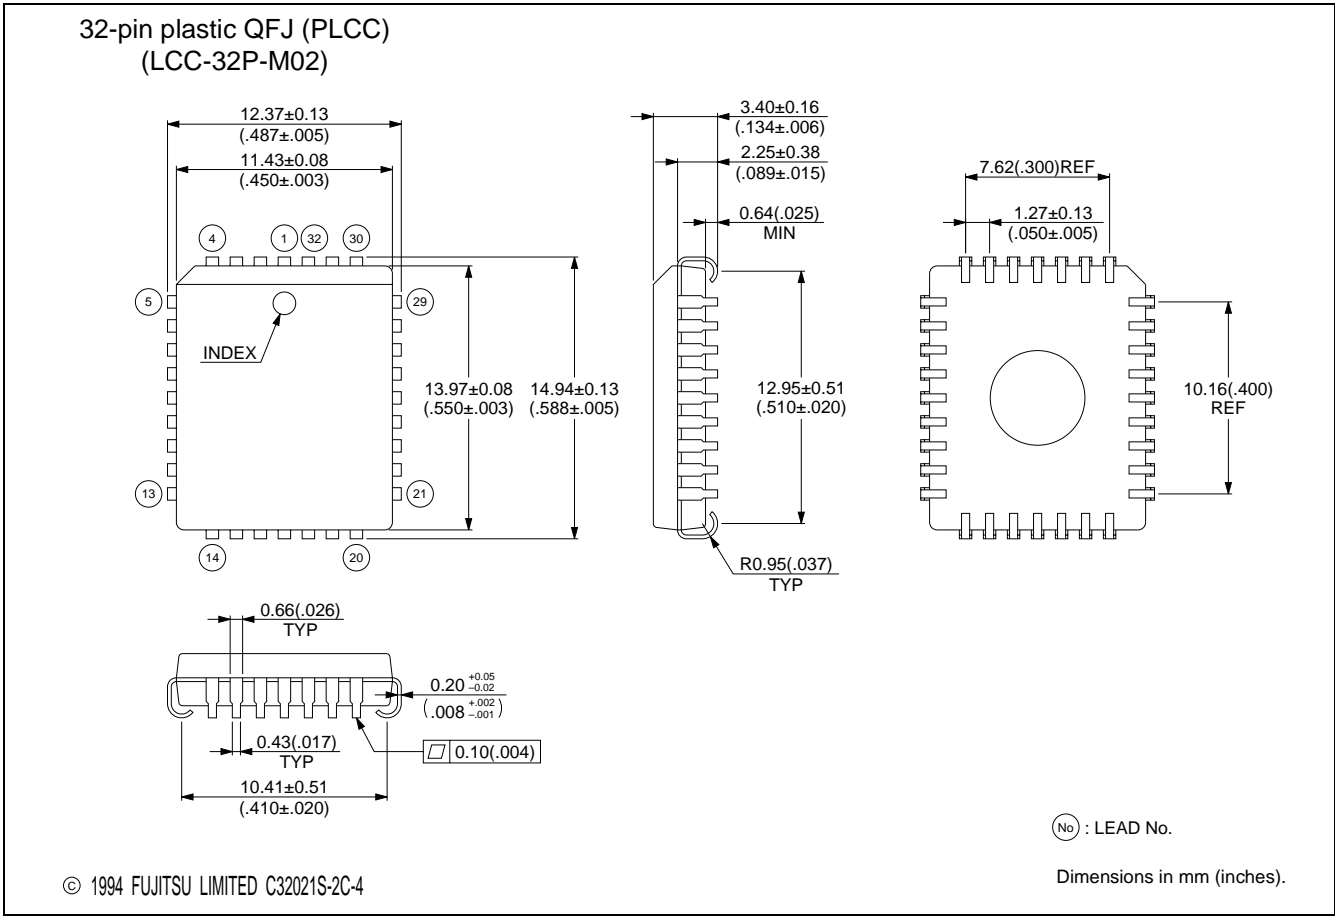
32-pin plastic QFJ (PLCC)
(LCC-32P-M02)

12.37±0.13
(.487±.005)
11.43±0.08
(.450±.003)

4 1 32 30
5 29
INDEX
13 21
14 20

13.97±0.08
(.550±.003)
14.94±0.13
(.588±.005)

3.40±0.16
(.134±.006)
2.25±0.38
(.089±.015)
0.64(.025)
MIN

12.95±0.51
(.510±.020)

R0.95(.037)
TYP

7.62(.300)REF
1.27±0.13
(.050±.005)

10.16(.400)
REF

0.66(.026)
TYP

$0.20^{+0.05}_{-0.02}$
$(.008^{+.002}_{-.001})$

0.43(.017)
TYP

0.10(.004)

10.41±0.51
(.410±.020)

(No) : LEAD No.

Dimensions in mm (inches).

© 1994 FUJITSU LIMITED C32021S-2C-4